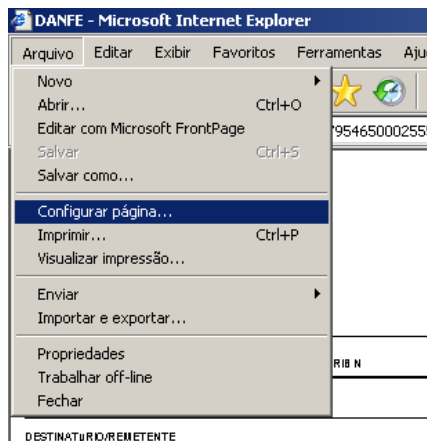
DANFE - Microsoft Internet Explorer

Arquivo Editar Exibir Favoritos Ferramentas Aju

Novo
Abrir... Ctrl+O
Editar com Microsoft FrontPage
Salvar Ctrl+S
Salvar como...

Configurar página...
Imprimir... Ctrl+P
Visualizar impressão...

Enviar
Importar e exportar...

Propriedades
Trabalhar off-line
Fechar

795465000255

RIB N

DESTINATÁRIO/REMETENTE